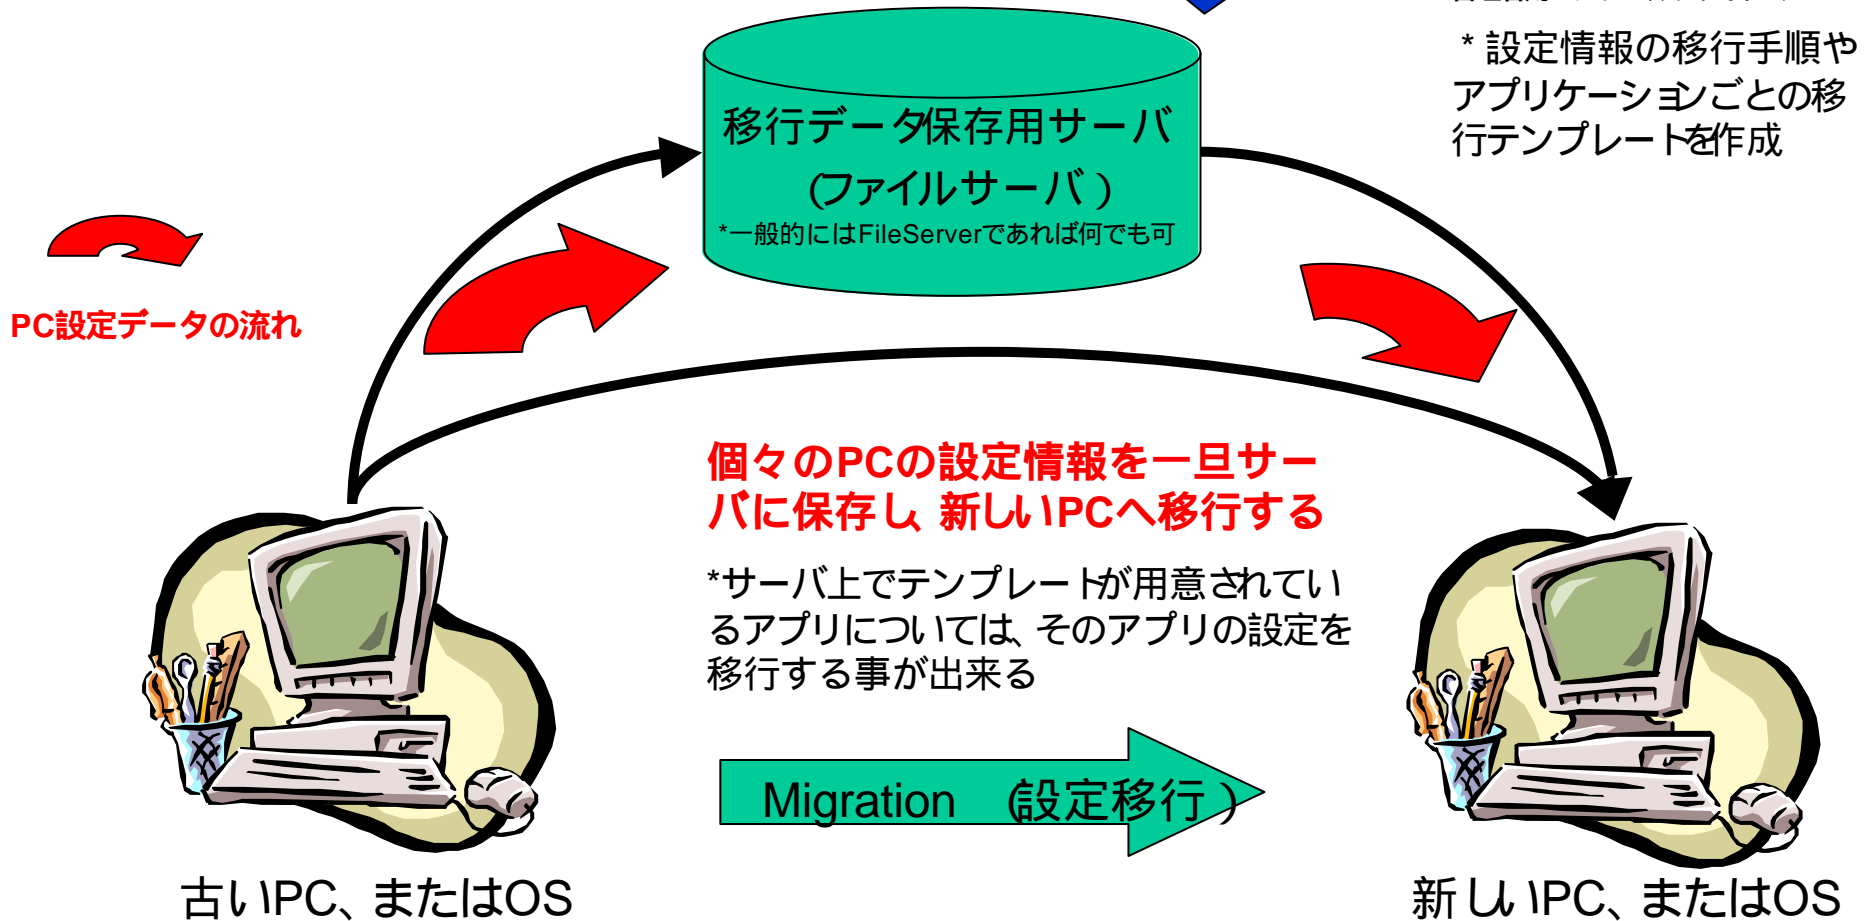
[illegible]

＊設定情報の移行手順やアプリケーションごとの移行テンプレートを作成

移行データ保存用サーバ
（ファイルサーバ）
*一般的にはFileServerであれば何でも可

PC設定データの流れ

個々のPCの設定情報を一旦サーバに保存し、新しいPCへ移行する

*サーバ上でテンプレートが用意されているアプリについては、そのアプリの設定を移行する事が出来る

Migration　（設定移行）

古いPC、またはOS

新しいPC、またはOS